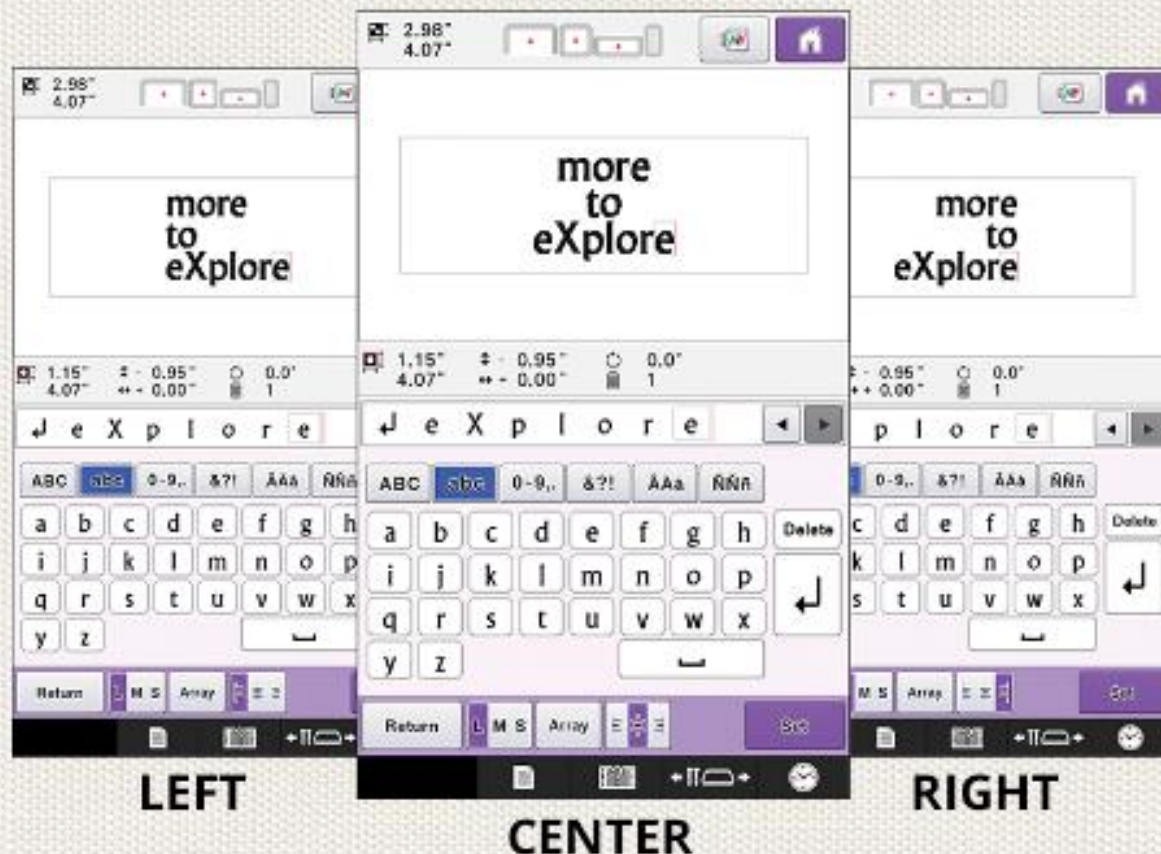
2.98"
4.07"

more
to
eXplore

1.15" 4.07"
- 0.95"
- 0.00"
0.0"
1

e X p l o r e

ABC abc 0-9,. &?! ÀÀà ÑÑñ

a b c d e f g h
i j k l m n o p
q r s t u v w x
y z

Return L M S Array

LEFT

2.98"
4.07"

more
to
eXplore

1.15" 4.07"
- 0.95"
- 0.00"
0.0"
1

e X p l o r e

ABC abc 0-9,. &?! ÀÀà ÑÑñ

a b c d e f g h Delete
i j k l m n o p
q r s t u v w x
y z

Return L M S Array Set

CENTER

more
to
eXplore

- 0.95"
- 0.00"
0.0"
1

p l o r e

0-9,. &?! ÀÀà ÑÑñ

c d e f g h Delete
k l m n o p
s t u v w x

M S Array Set

RIGHT